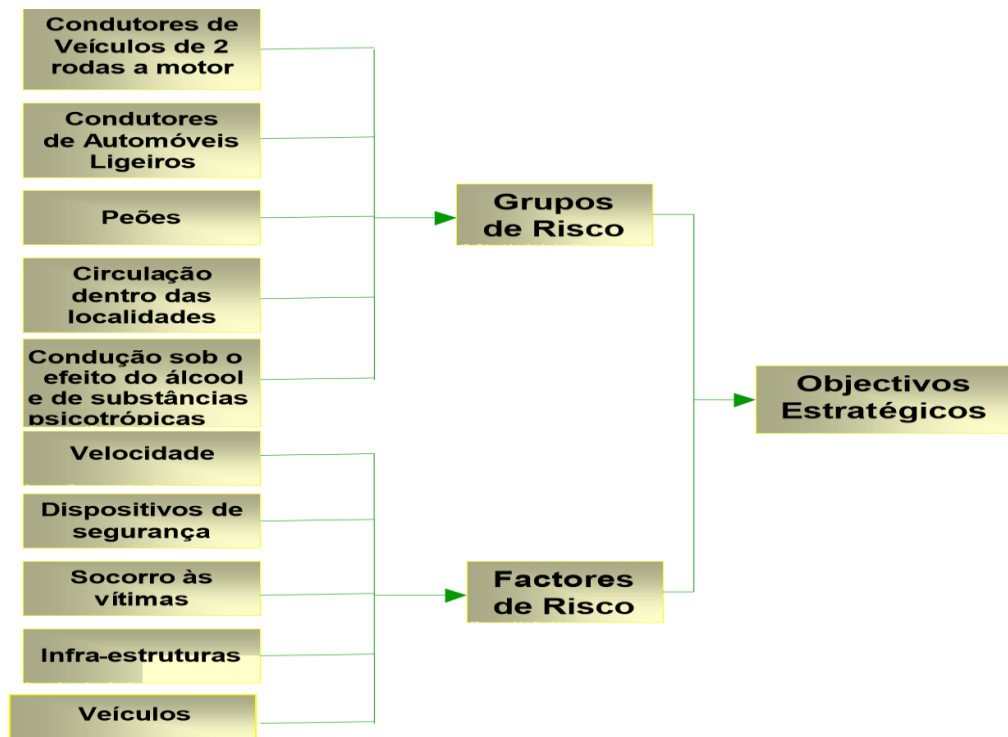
Condutores de Veículos de 2 rodas a motor

Condutores de Automóveis Ligeiros

Peões

Circulação dentro das localidades

Condução sob o efeito do álcool e de substâncias psicotrópicas

Grupos de Risco

Objectivos Estratégicos

Velocidade

Dispositivos de segurança

Socorro às vítimas

Infra-estruturas

Veículos

Factores de Risco